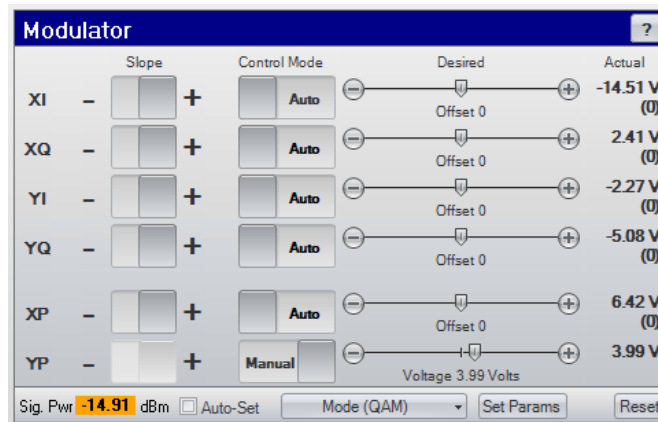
Modulator ?

Slope Control Mode Desired Actual

XI – + Auto Offset 0 -14.51 V (0)

XQ – + Auto Offset 0 2.41 V (0)

YI – + Auto Offset 0 -2.27 V (0)

YQ – + Auto Offset 0 -5.08 V (0)

XP – + Auto Offset 0 6.42 V (0)

YP – + Manual Voltage 3.99 Volts 3.99 V

Sig. Pwr -14.91 dBm Auto-Set Mode (QAM) Set Params Reset